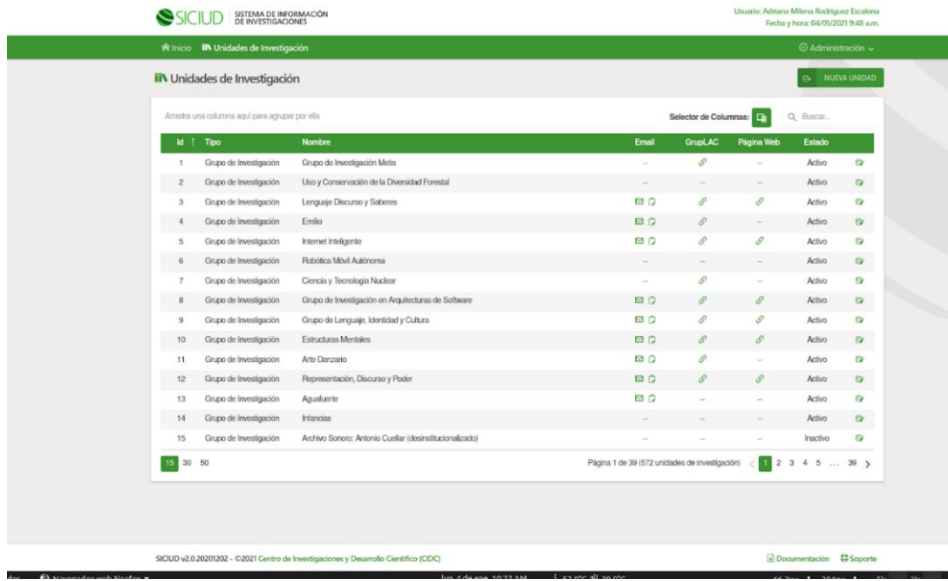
SICIUD SISTEMA DE INFORMACIÓN DE INVESTIGACIONES

Usuario: Adriana Milena Rodriguez Escalona
Fecha y hora: 04/01/2021 9:48 a.m.

Inicio Unidades de Investigación

Administración

Unidades de Investigación

NUEVA UNIDAD

Arrastra una columna aquí para agrupar por ella

Selector de Columnas:

Buscar...

| Id | Tipo | Nombre | Email | GrupLAC | Página Web | Estado |
|---|---|---|---|---|---|---|
| 1 | Grupo de Investigación | Grupo de Investigación Metis | – | | – | Activo |
| 2 | Grupo de Investigación | Uso y Conservación de la Diversidad Forestal | – | – | – | Activo |
| 3 | Grupo de Investigación | Lenguaje Discurso y Saberes | | | | Activo |
| 4 | Grupo de Investigación | Emilio | | | – | Activo |
| 5 | Grupo de Investigación | Internet Inteligente | | | | Activo |
| 6 | Grupo de Investigación | Robótica Móvil Autónoma | – | – | – | Activo |
| 7 | Grupo de Investigación | Ciencia y Tecnología Nuclear | – | | – | Activo |
| 8 | Grupo de Investigación | Grupo de Investigación en Arquitecturas de Software | | | | Activo |
| 9 | Grupo de Investigación | Grupo de Lenguaje, Identidad y Cultura | | | | Activo |
| 10 | Grupo de Investigación | Estructuras Mentales | | | | Activo |
| 11 | Grupo de Investigación | Arte Danzario | | | – | Activo |
| 12 | Grupo de Investigación | Representación, Discurso y Poder | | | | Activo |
| 13 | Grupo de Investigación | Aguafuerte | | – | – | Activo |
| 14 | Grupo de Investigación | Infancias | – | – | – | Activo |
| 15 | Grupo de Investigación | Archivo Sonoro: Antonio Cuellar (desinstitucionalizado) | – | – | – | Inactivo |

15 30 50

Página 1 de 39 (572 unidades de investigación) < 1 2 3 4 5 ... 39 >

SICIUD v2.0.20201202 - ©2021 Centro de Investigaciones y Desarrollo Científico (CIDC)

Documentación Soporte

Navegador web Firefox

lun 4 de ene 10:27 AM

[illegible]